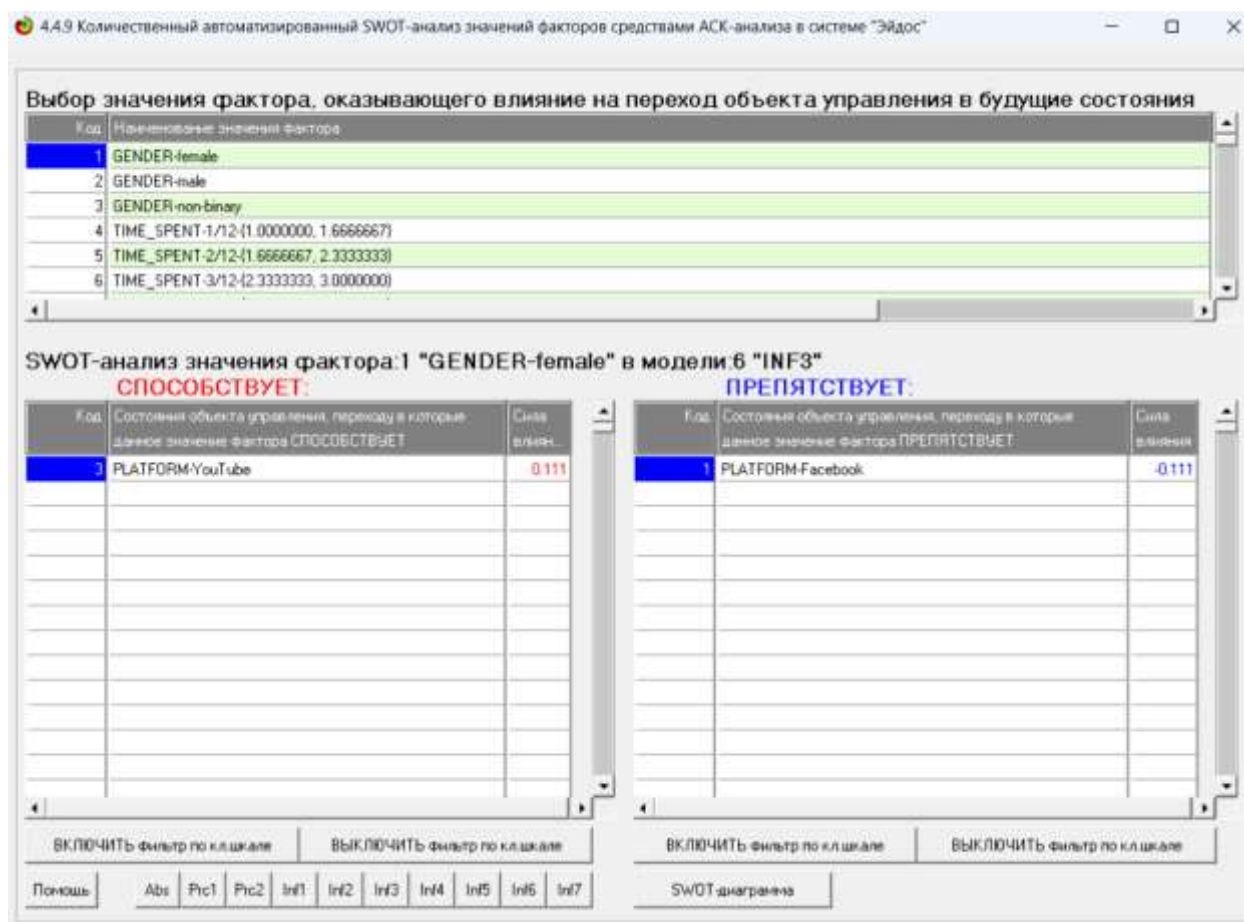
4.4.9 Количественный автоматизированный SWOT-анализ значений факторов средствами АСК-анализа в системе "Эйдос"

Выбор значения фактора, оказывающего влияние на переход объекта управления в будущие состояния

| Код | Наименование значения фактора |
|---|---|
| 1 | GENDER-female |
| 2 | GENDER-male |
| 3 | GENDER-non-binary |
| 4 | TIME_SPENT-1/12-{1.0000000, 1.6666667} |
| 5 | TIME_SPENT-2/12-{1.6666667, 2.3333333} |
| 6 | TIME_SPENT-3/12-{2.3333333, 3.0000000} |

SWOT-анализ значения фактора:1 "GENDER-female" в модели:6 "INF3"

СПОСОБСТВУЕТ:

| Код | Состояния объекта управления, переходу в которые данное значение фактора СПОСОБСТВУЕТ | Сила влиян... |
|---|---|---|
| 3 | PLATFORM-YouTube | 0.111 |

ПРЕПЯТСТВУЕТ:

| Код | Состояния объекта управления, переходу в которые данное значение фактора ПРЕПЯТСТВУЕТ | Сила влияния |
|---|---|---|
| 1 | PLATFORM-Facebook | -0.111 |

ВКЛЮЧИТЬ фильтр по кл.шкале | ВЫКЛЮЧИТЬ фильтр по кл.шкале | ВКЛЮЧИТЬ фильтр по кл.шкале | ВЫКЛЮЧИТЬ фильтр по кл.шкале

Помощь | Abs | Prc1 | Prc2 | Inf1 | Inf2 | Inf3 | Inf4 | Inf5 | Inf6 | Inf7 | SWOT-диаграмма